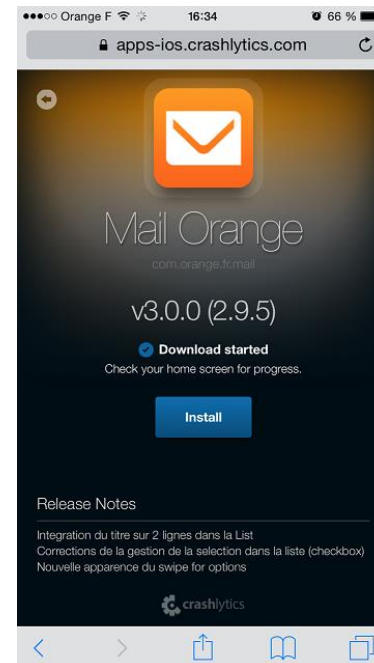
●●●○○ Orange F 16:34 66 %

apps-ios.crashlytics.com

Mail Orange

com.orange.fr.mail

v3.0.0 (2.9.5)

Download started

Check your home screen for progress.

Install

Release Notes

Integration du titre sur 2 lignes dans la List
Corrections de la gestion de la selection dans la liste (checkbox)
Nouvelle apparence du swipe for options

crashlytics